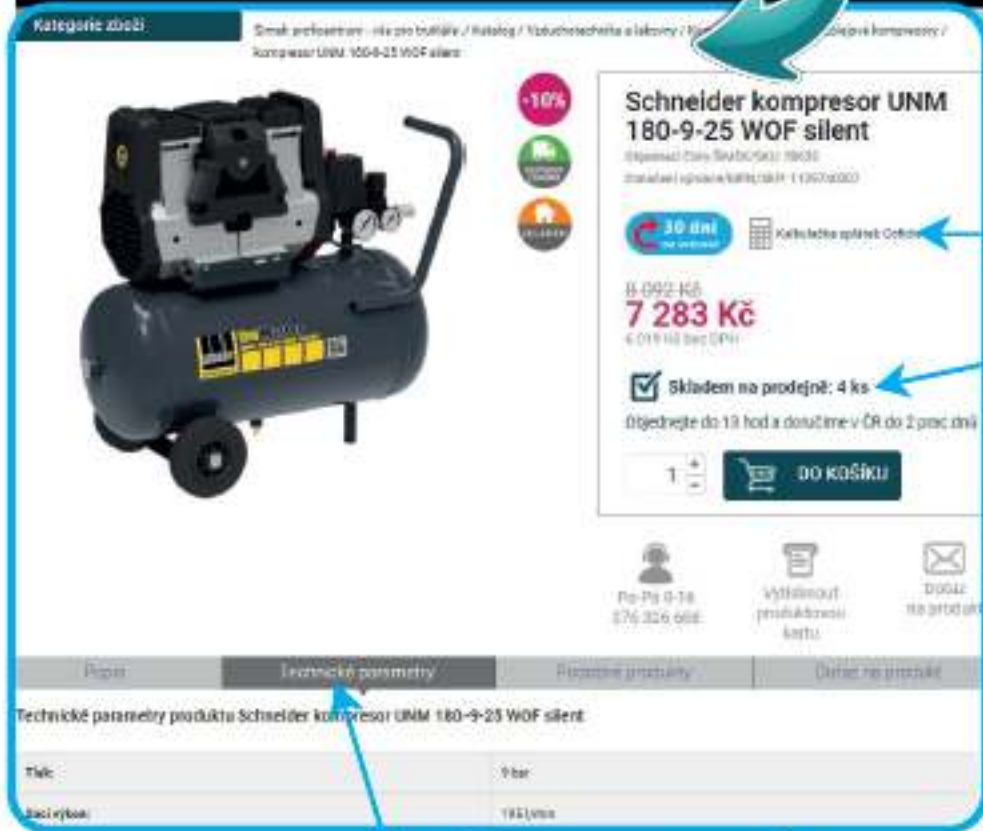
Kategorie zboží

Šmak profinástroj - vše pro kutilále / Katalog / Vzduchotechnika a lakovny / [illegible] olejové kompresory / kompresor UNM 180-9-25 WOF silent

-10%

Schneider kompresor UNM 180-9-25 WOF silent

Objednací číslo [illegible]

Standard výrobce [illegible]

30 dní

Kalkulačka splátek Cofidis

8 092 Kč

7 283 Kč

6 019 Kč bez DPH

Skladem na prodejně: 4 ks

Objednejte do 13 hod a doručíme v ČR do 2 prac dnů

1

DO KOŠÍKU

Po-Pá 8-16 376 326 666

Vytisknout produktovou kartu

Dotaz na prodejce

Popis | Technické parametry | Podobné produkty | Dotaz na produkt

Technické parametry produktu Schneider kompresor UNM 180-9-25 WOF silent

| Tlak: | 9 bar |
|---|---|
| Sací výkon: | 180 l/min |